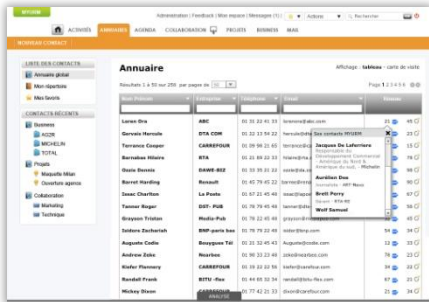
MYGRM

Administration | Feedback | Mon espace | Messages (6) | Actions | Rechercher

ACTIVITÉS ANNUAIRE AGENDA COLLABORATION PROJETS BUSINESS MAX

NOUVEAU CONTACT

LISTE DES CONTACTS
Annuaire global
Mon répertoire
Mes favoris

CONTACTS RÉCENTS
Business
ACCOR
MICHELIN
TOTAL
Projets
Maquette Milan
Ouverture agence
Collaboration
Marketing
Technique

Annuaire

Affichage : tableau - carte de visite

Résultats 1 à 50 sur 250 par pages de 50

Page 1 2 3 4 5 6

| Nom Prénom | Entreprise | Téléphone | Email | Ventes |
|---|---|---|---|---|
| Loren Ora | ABC | 01 32 32 41 33 | lorenora@abc.com | 10 |
| Gervais Hercule | DTA COM | 01 32 13 54 32 | hercule@dta.com | 21 |
| Terrence Cooper | CARREFOUR | 01 09 56 21 65 | terrence@carrefour.com | |
| Barnabas Hilaire | RTA | 01 21 84 22 33 | hilaire@rta.com | |
| Ossie Dennis | DAWE-BIZ | 01 33 35 31 22 | ossie@dawe.com | |
| Barret Harding | Renault | 01 45 79 45 22 | barret@renault.com | |
| Jesse Charlton | La Poste | 01 67 21 45 48 | jesse@laposte.com | |
| Tanner Boger | DST-PUB | 01 76 79 45 46 | tanner@dst.com | |
| Grayson Triston | Media-Pub | 01 78 22 45 46 | grayson@media.com | |
| Isidore Zachariah | BNP-paris bas | 01 76 79 22 45 | isidor@bnp.com | 34 |
| Auguste Codie | Bouygues Tél | 01 21 32 45 43 | Auguste@codie.com | 12 |
| Andrew Zeke | Ncarbox | 01 90 22 23 48 | zeke@ncarbox.com | 23 |
| Kiefer Flannery | CARREFOUR | 01 06 22 22 56 | kiefer@carrefour.com | 56 |
| Randall Frank | BITV-Aux | 01 64 65 32 34 | randall@bitv.com | 38 |
| Mickey Dixon | CARREFOUR | 01 77 42 21 22 | dixon@carrefour.com | 21 |

Vos contacts MYGRM
Jacques De Laferriere
Responsable du Développement Commercial - Amérique du Nord & Amérique du sud - Michelin
Aurélien Doe
Journaliste - AFP News
Brett Perry
Square - RTA-BIZ
Wolf Samuel

ANALYSE